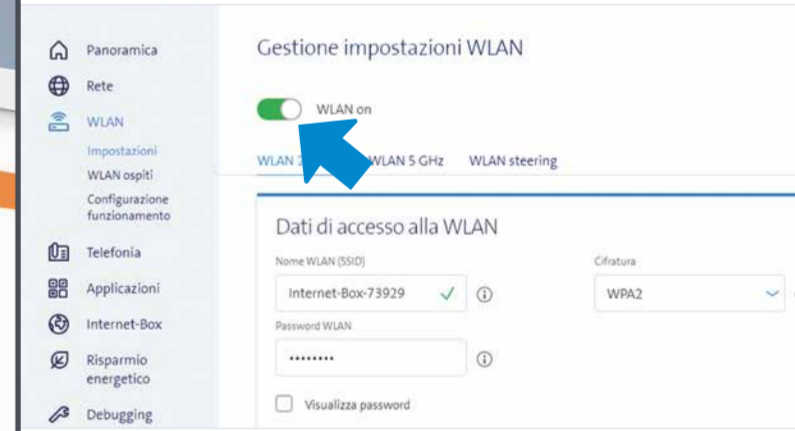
Panoramica
Rete
WLAN
Impostazioni
WLAN ospiti
Configurazione funzionamento
Telefonia
Applicazioni
Internet-Box
Risparmio energetico
Debugging

Gestione impostazioni WLAN

WLAN on

WLAN 2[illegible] WLAN 5 GHz WLAN steering

Dati di accesso alla WLAN

Nome WLAN (SSID)
Internet-Box-73929

Cifratura
WPA2

Password WLAN
••••••••

Visualizza password